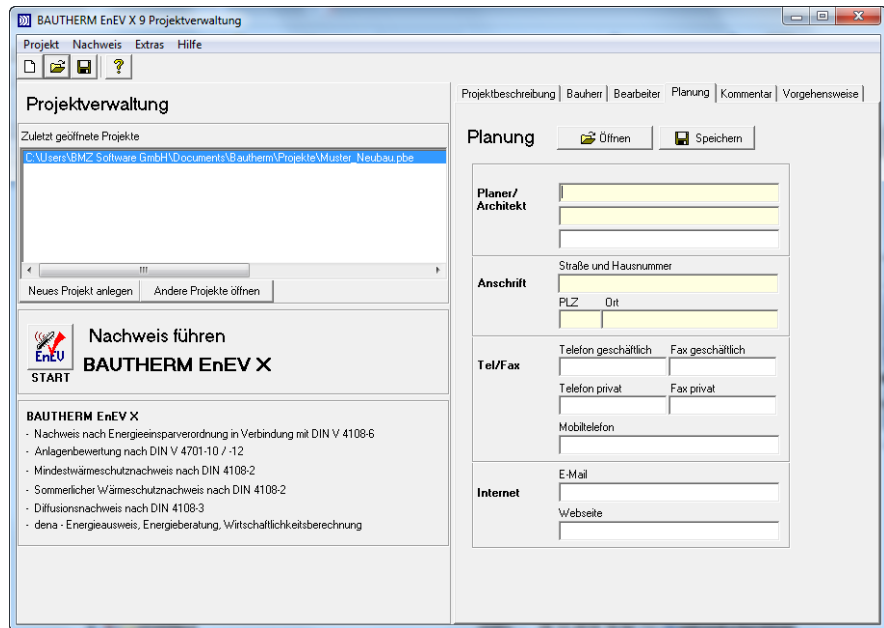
BAUTHERM EnEV X 9 Projektverwaltung

Projekt Nachweis Extras Hilfe

Projektverwaltung

Zuletzt geöffnete Projekte

C:\Users\BMZ Software GmbH\Documents\Bautherm\Projekte\Muster_Neubau.pbe

Neues Projekt anlegen | Andere Projekte öffnen

EnEV START

Nachweis führen

BAUTHERM EnEV X

BAUTHERM EnEV X
- Nachweis nach Energieeinsparverordnung in Verbindung mit DIN V 4108-6
- Anlagenbewertung nach DIN V 4701-10 / -12
- Mindestwärmeschutznachweis nach DIN 4108-2
- Sommerlicher Wärmeschutznachweis nach DIN 4108-2
- Diffusionsnachweis nach DIN 4108-3
- dena - Energieausweis, Energieberatung, Wirtschaftlichkeitsberechnung

Projektbeschreibung | Bauherr | Bearbeiter | Planung | Kommentar | Vorgehensweise

Planung

Öffnen

Speichern

Planer/ Architekt

Anschrift

Straße und Hausnummer

PLZ

Ort

Tel/Fax

Telefon geschäftlich

Fax geschäftlich

Telefon privat

Fax privat

Mobiltelefon

Internet

E-Mail

Webseite